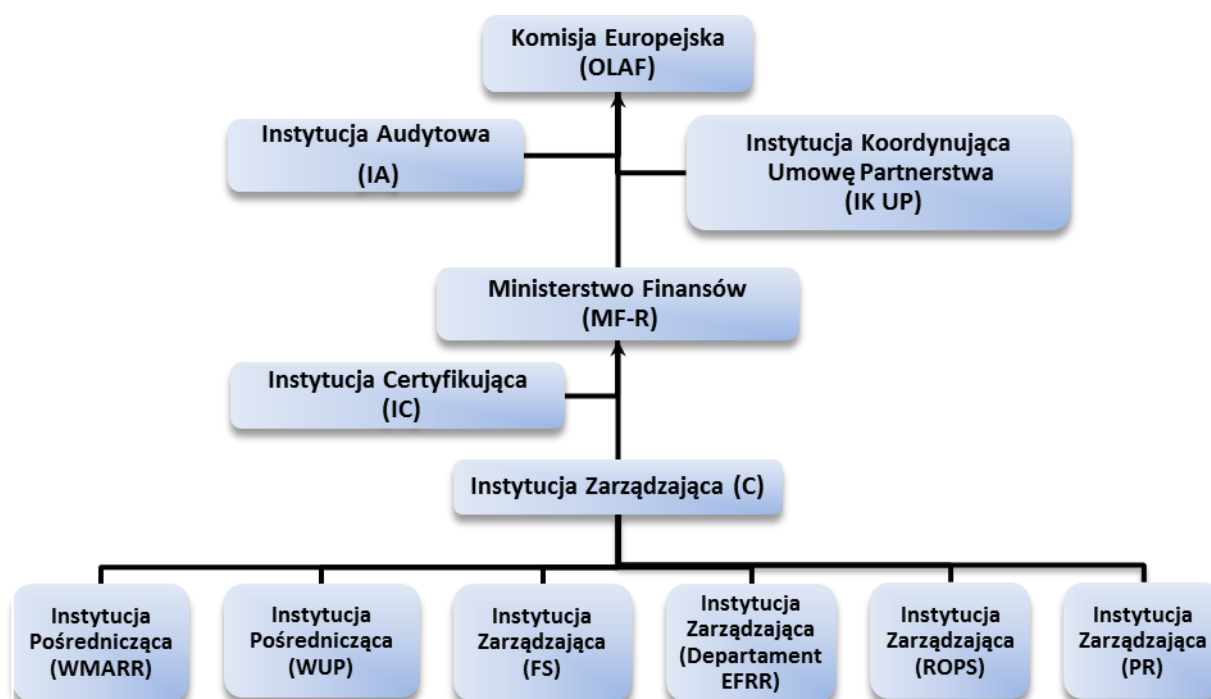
Komisja Europejska
(OLAF)

Instytucja Audytowa
(IA)

Instytucja Koordynująca
Umowę Partnerstwa
(IK UP)

Ministerstwo Finansów
(MF-R)

Instytucja Certyfikująca
(IC)

Instytucja Zarządzająca (C)

Instytucja Pośrednicząca (WMARR)

Instytucja Pośrednicząca (WUP)

Instytucja Zarządzająca (FS)

Instytucja Zarządzająca (Departament EFRR)

Instytucja Zarządzająca (ROPS)

Instytucja Zarządzająca (PR)